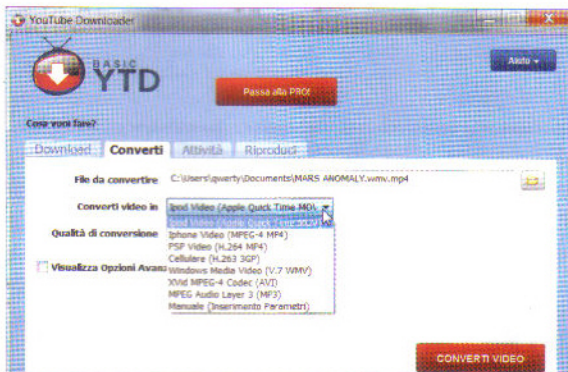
YouTube Downloader

BASIC YTD

Passa alla PRO!

Aiuto

Cosa vuoi fare?

Download | Converti | Attività | Riproduci

File da convertire C:\Users\qwerty\Documents\MARS ANOMALY.wmv.mp4

Converti video in Ipod Video (Apple Quick Time MOV)

Qualità di conversione

Visualizza Opzioni Avanz

Ipod Video (Apple Quick Time MOV)
Iphone Video (MPEG-4 MP4)
PSP Video (H.264 MP4)
Cellulare (H.263 3GP)
Windows Media Video (V.7 WMV)
XVid MPEG-4 Codec (AVI)
MPEG Audio Layer 3 (MP3)
Manuale (Inserimento Parametri)

CONVERTI VIDEO